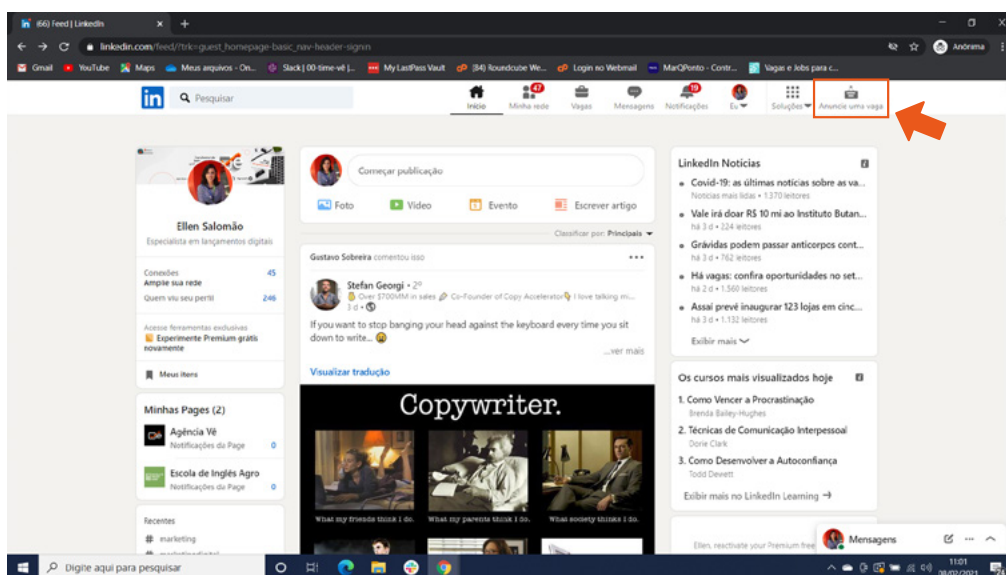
(66) Feed | LinkedIn

linkedin.com/feed/?trk=guest_homepage-basic_nav-header-signin

Anônima

Gmail YouTube Maps Meus arquivos - On... Slack | 00-time-vê | ... My LastPass Vault (84) Roundcube We... Login no Webmail MarQPonto - Contr... Vagas e Jobs para c...

Pesquisar

Início 47 Minha rede Vagas Mensagens 19 Notificações Eu Soluções Anuncie uma vaga

Ellen Salomão
Especialista em lançamentos digitais

Conexões 45
Amplie sua rede
Quem viu seu perfil 246

Acesse ferramentas exclusivas
Experimente Premium grátis novamente

Meus itens

Minhas Pages (2)

Agência Vê
Notificações da Page 0

Escola de Inglês Agro
Notificações da Page 0

Recentes
# marketing

Começar publicação

Foto Vídeo Evento Escrever artigo

Classificar por: Principais

Gustavo Sobreira comentou isso

Stefan Georgi • 2º
Over $700MM in sales Co-Founder of Copy Accelerator I love talking mi...
3 d •

If you want to stop banging your head against the keyboard every time you sit down to write...

...ver mais

Visualizar tradução

Copywriter.

What my friends think I do. What my parents think I do. What society thinks I do.

LinkedIn Notícias

Covid-19: as últimas notícias sobre as va...
Notícias mais lidas • 1.370 leitores

Vale irá doar R$ 10 mi ao Instituto Butan...
há 3 d • 224 leitores

Grávidas podem passar anticorpos cont...
há 3 d • 762 leitores

Há vagas: confira oportunidades no set...
há 2 d • 1.560 leitores

Assaí prevê inaugurar 123 lojas em cinc...
há 3 d • 1.132 leitores

Exibir mais

Os cursos mais visualizados hoje

1. Como Vencer a Procrastinação
Brenda Bailey-Hughes

2. Técnicas de Comunicação Interpessoal
Dorie Clark

3. Como Desenvolver a Autoconfiança
Todd Dewett

Exibir mais no LinkedIn Learning

Ellen, reactivate your Premium free

Mensagens

Digite aqui para pesquisar

11:01
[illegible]